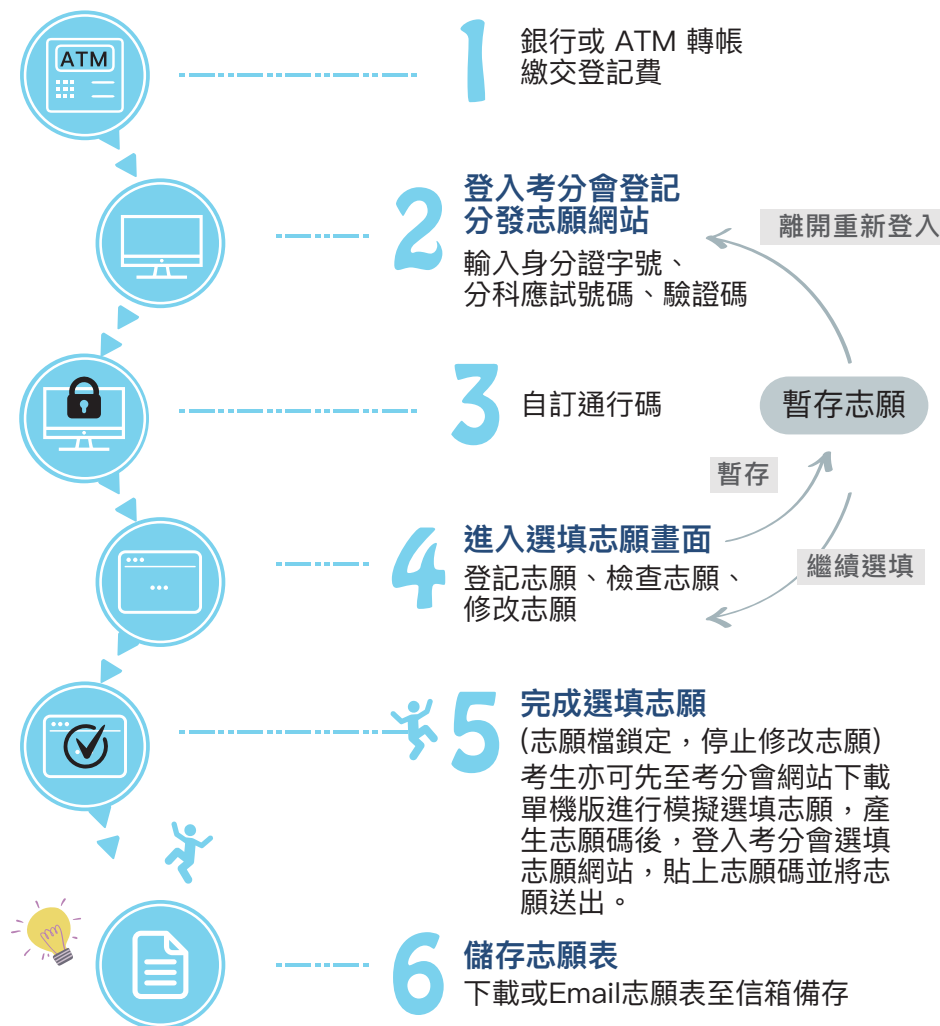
ATM

1 銀行或 ATM 轉帳繳交登記費

2 登入考分會登記分發志願網站

輸入身分證字號、分科應試號碼、驗證碼

離開重新登入

3 自訂通行碼

暫存志願

暫存

4 進入選填志願畫面

登記志願、檢查志願、修改志願

繼續選填

5 完成選填志願

(志願檔鎖定，停止修改志願)

考生亦可先至考分會網站下載單機版進行模擬選填志願，產生志願碼後，登入考分會選填志願網站，貼上志願碼並將志願送出。

6 儲存志願表

下載或Email志願表至信箱備存